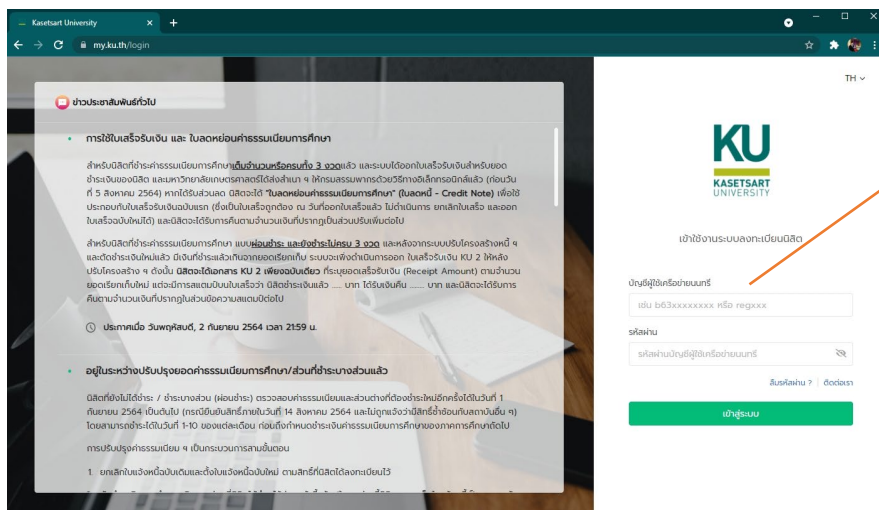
Kasetsart University ×
my.ku.th/login

ข่าวประชาสัมพันธ์ทั่วไป

การใช้ใบเสร็จรับเงิน และ ใบลดหย่อนค่าธรรมเนียมการศึกษา

สำหรับนิสิตที่ชำระค่าธรรมเนียมการศึกษาเต็มจำนวนหรือครบทั้ง 3 งวดแล้ว และระบบได้ออกใบเสร็จรับเงินสำหรับยอดชำระเงินของนิสิต และมหาวิทยาลัยเกษตรศาสตร์ได้ส่งสำเนา ฯ ให้กรมสรรพากรด้วยวิธีทางอิเล็กทรอนิกส์แล้ว (ก่อนวันที่ 5 สิงหาคม 2564) หากได้รับส่วนลด นิสิตจะได้ "ใบลดหย่อนค่าธรรมเนียมการศึกษา" (ใบลดหนี้ - Credit Note) เพื่อใช้ประกอบกับใบเสร็จรับเงินฉบับแรก (ซึ่งเป็นใบเสร็จถูกต้อง ณ วันที่ออกใบเสร็จแล้ว ไม่ต้องมีการ ยกเลิกใบเสร็จ และออกใบเสร็จฉบับใหม่ได้) และนิสิตจะได้รับการคืนตามจำนวนเงินที่ปรากฏเป็นส่วนปรับเพิ่มต่อไป

สำหรับนิสิตที่ชำระค่าธรรมเนียมการศึกษา แบบผ่อนชำระ และยังชำระไม่ครบ 3 งวด และหลังจากระบบปรับโครงสร้างหนี้ ฯ และตัดชำระเงินใหม่แล้ว มีเงินที่ชำระแล้วเกินจากยอดเรียกเก็บ ระบบจะเพิ่งดำเนินการออก ใบเสร็จรับเงิน KU 2 ให้หลังปรับโครงสร้าง ฯ ดังนั้น นิสิตจะได้เอกสาร KU 2 เพียงฉบับเดียว ที่ระบุยอดเสร็จรับเงิน (Receipt Amount) ตามจำนวนยอดเรียกเก็บใหม่ แต่จะมีการแจ้งบในใบเสร็จว่า นิสิตชำระเงินแล้ว ...... บาท ได้รับเงินคืน ...... บาท และนิสิตจะได้รับการคืนตามจำนวนเงินที่ปรากฏในส่วนข้อความแจ้งต่อไป

ประกาศเมื่อ วันพฤหัสบดี, 2 กันยายน 2564 เวลา 21:59 น.

อยู่ในระหว่างปรับปรุงยอดค่าธรรมเนียมการศึกษา/ส่วนที่ชำระบางส่วนแล้ว

นิสิตที่ยังไม่ได้ชำระ / ชำระบางส่วน (ผ่อนชำระ) ตรวจสอบค่าธรรมเนียมและส่วนต่างที่ต้องชำระใหม่อีกครั้งได้วันที่ 1 กันยายน 2564 เป็นต้นไป (กรณียืนยันสิทธิ์ภายในวันที่ 14 สิงหาคม 2564 และไม่ถูกแจ้งว่ามีสิทธิ์ซ้ำซ้อนกับสถาบันอื่น ๆ) โดยสามารถชำระได้ในวันที่ 1-10 ของแต่ละเดือน ก่อนถึงกำหนดชำระค่าธรรมเนียมการศึกษาของภาคการศึกษาถัดไป

การปรับปรุงค่าธรรมเนียม ฯ เป็นกระบวนการสามขั้นตอน

1. ยกเลิกใบแจ้งหนี้ฉบับเดิมและตั้งใบแจ้งหนี้ฉบับใหม่ ตามสิทธิ์ที่นิสิตได้ลงทะเบียนไว้

TH

KU
KASETSART UNIVERSITY

เข้าใช้งานระบบลงทะเบียนนิสิต

บัญชีผู้ใช้เครือข่ายนนทรี
เช่น b63xxxxxxxx หรือ regxxx

รหัสผ่าน
รหัสผ่านบัญชีผู้ใช้เครือข่ายนนทรี

ลืมรหัสผ่าน ? | ติดต่อเรา

เข้าสู่ระบบ